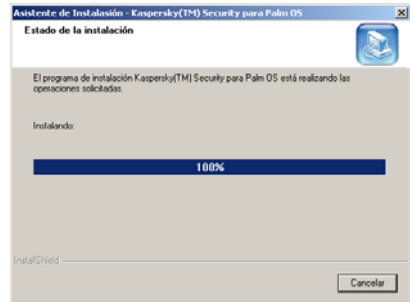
Asistente de Instalación - Kaspersky(TM) Security para Palm OS

Estado de la instalación

El programa de instalación Kaspersky(TM) Security para Palm OS está realizando las operaciones solicitadas.

Instalando:

100%

InstallShield

Cancelar